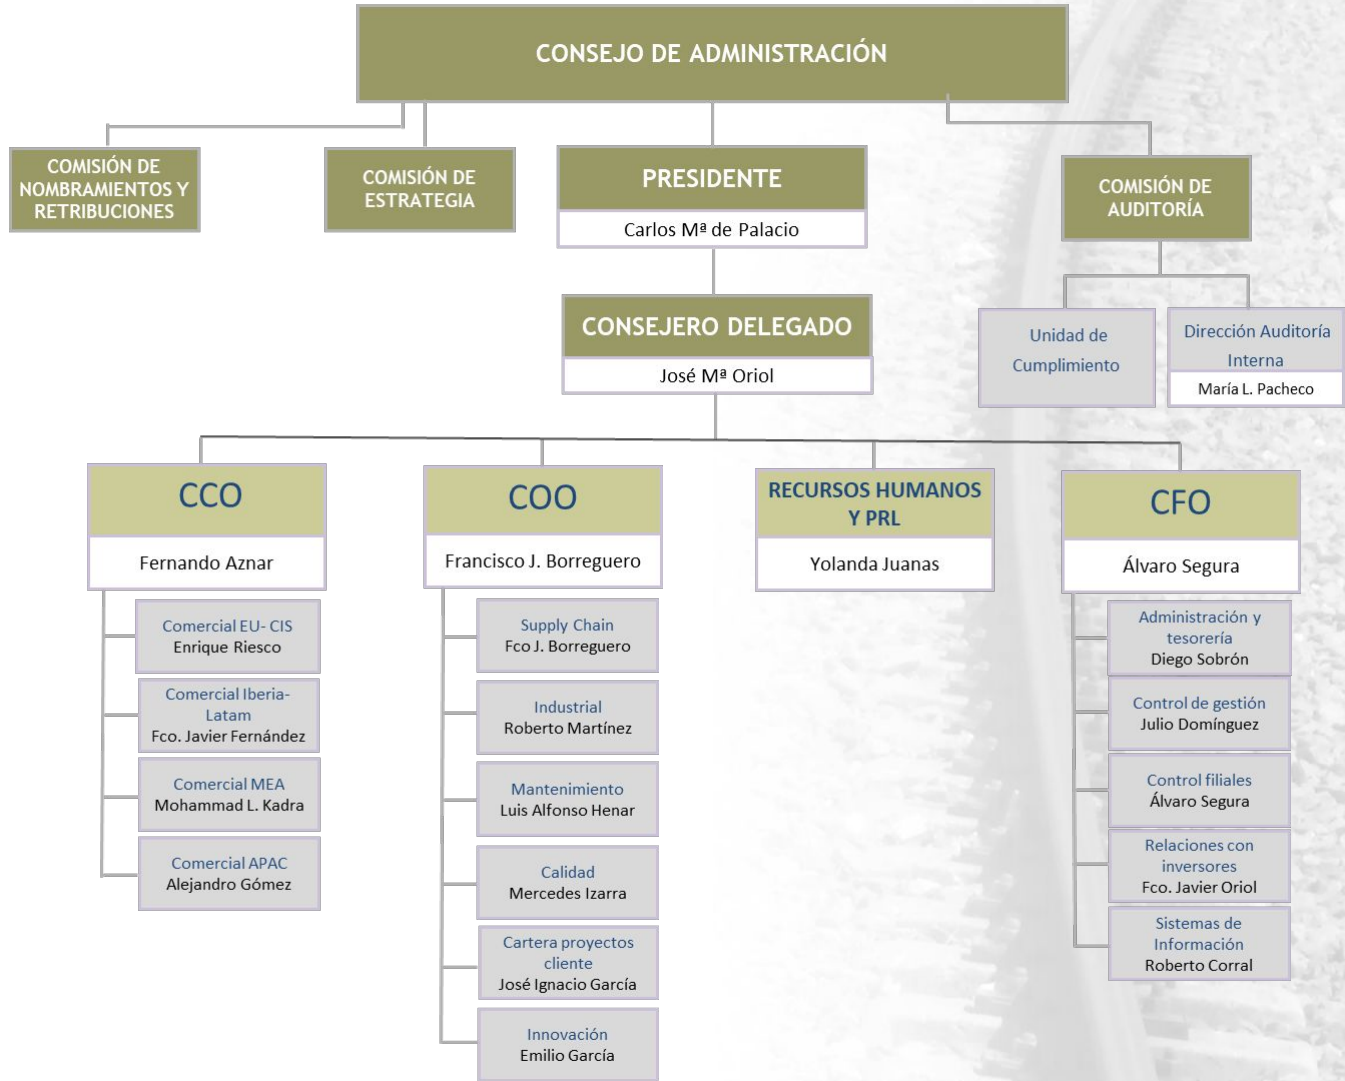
CONSEJO DE ADMINISTRACIÓN

COMISIÓN DE NOMBRAMIENTOS Y RETRIBUCIONES

COMISIÓN DE ESTRATEGIA

PRESIDENTE
Carlos Mª de Palacio

COMISIÓN DE AUDITORÍA

CONSEJERO DELEGADO
José Mª Oriol

Unidad de Cumplimiento

Dirección Auditoría Interna
María L. Pacheco

CCO
Fernando Aznar

Comercial EU- CIS
Enrique Riesco

Comercial Iberia-Latam
Fco. Javier Fernández

Comercial MEA
Mohammad L. Kadra

Comercial APAC
Alejandro Gómez

COO
Francisco J. Borreguero

Supply Chain
Fco J. Borreguero

Industrial
Roberto Martínez

Mantenimiento
Luis Alfonso Henar

Calidad
Mercedes Izarra

Cartera proyectos cliente
José Ignacio García

Innovación
Emilio García

RECURSOS HUMANOS Y PRL
Yolanda Juanas

CFO
Álvaro Segura

Administración y tesorería
Diego Sobrón

Control de gestión
Julio Domínguez

Control filiales
Álvaro Segura

Relaciones con inversores
Fco. Javier Oriol

Sistemas de Información
Roberto Corral